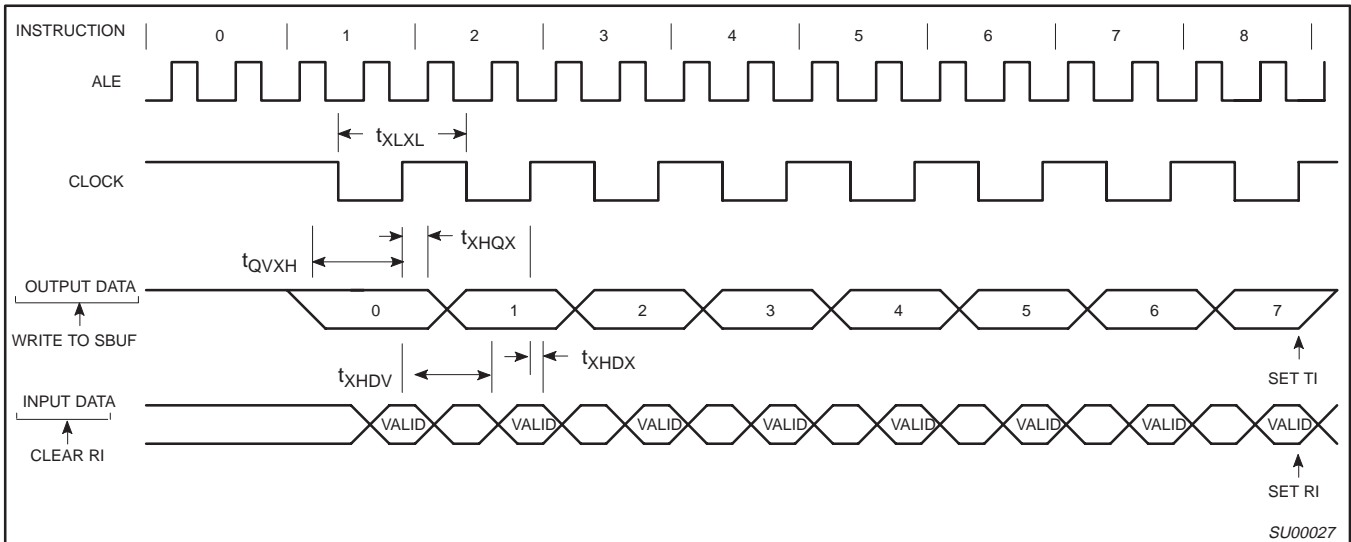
INSTRUCTION 0 1 2 3 4 5 6 7 8

ALE

$t_{XLXL}$

CLOCK

$t_{QVXH}$

$t_{XHQX}$

OUTPUT DATA

WRITE TO SBUF

0 1 2 3 4 5 6 7

SET TI

$t_{XHDV}$

$t_{XHDX}$

INPUT DATA

CLEAR RI

VALID VALID VALID VALID VALID VALID VALID VALID

SET RI

SU00027